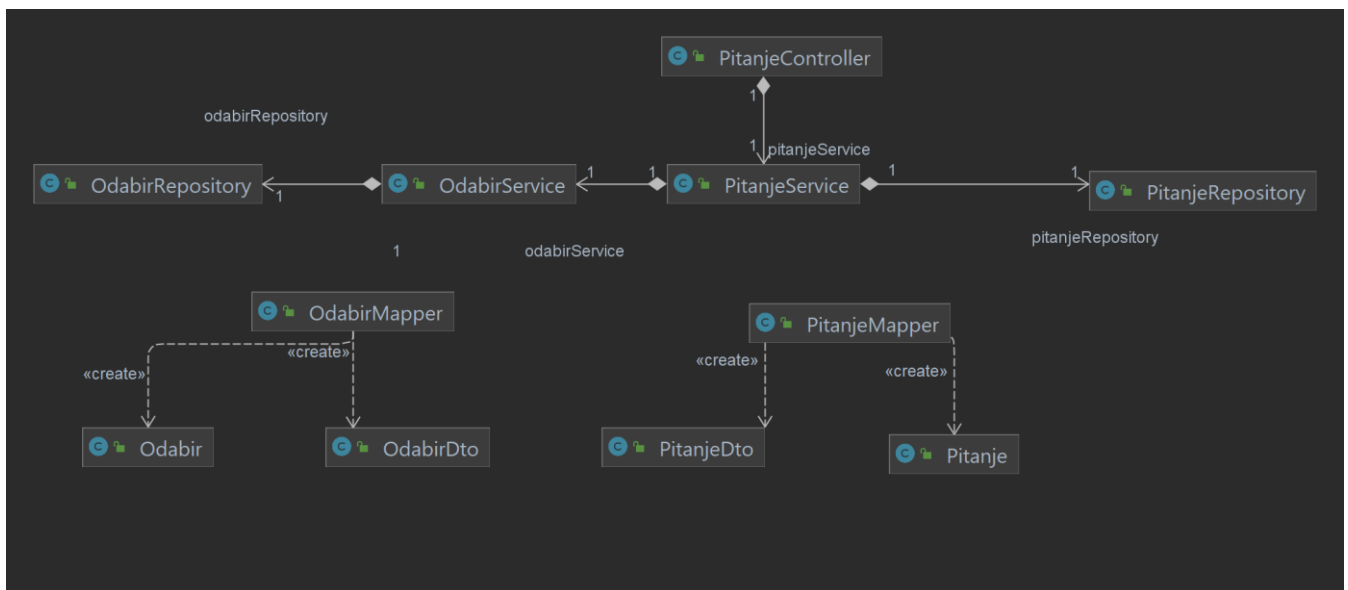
PitanjeController

1

odabirRepository

1 pitanjeService

OdabirRepository 1 OdabirService 1 1 PitanjeService 1 1 PitanjeRepository

1 odabirService pitanjeRepository

OdabirMapper

«create» «create»

Odabir OdabirDto

PitanjeMapper

«create» «create»

PitanjeDto Pitanje